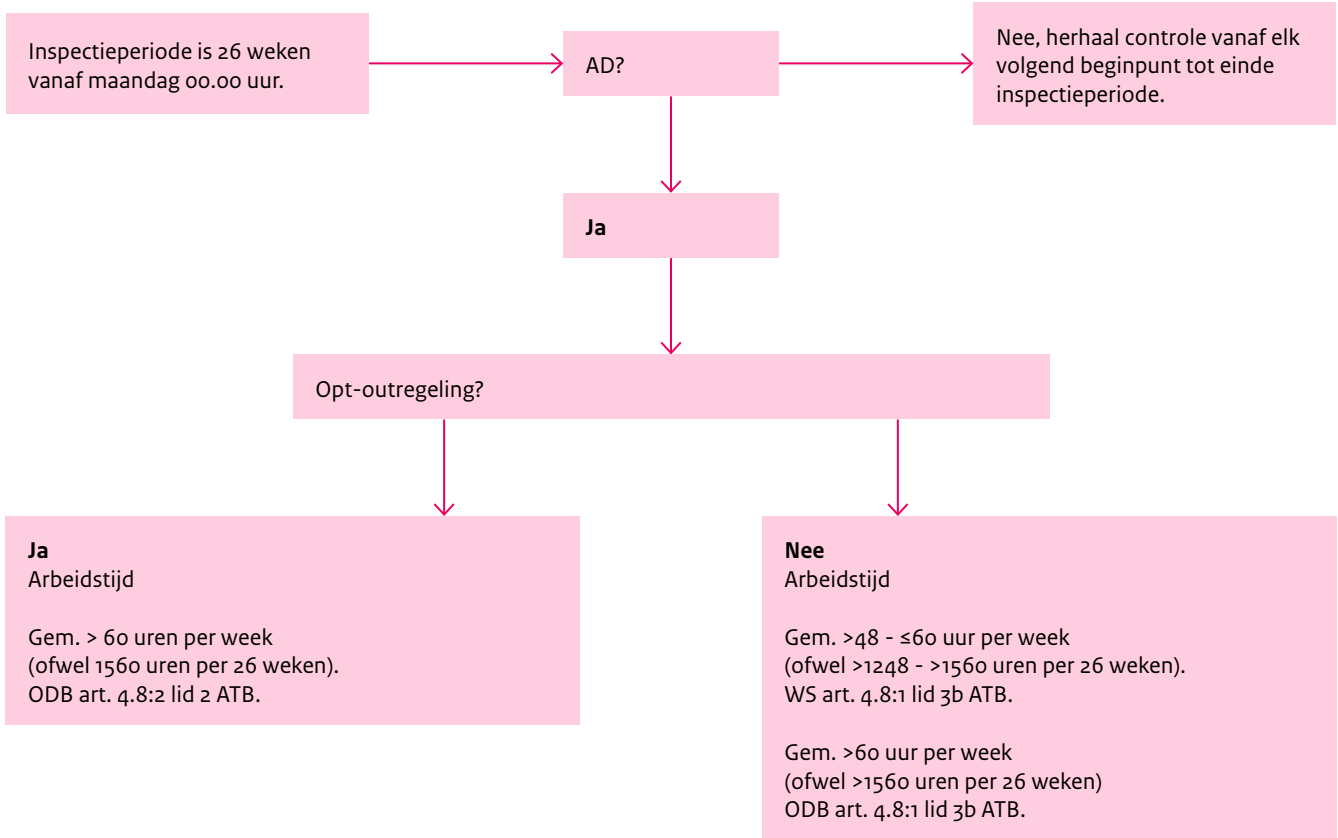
Inspectieperiode is 26 weken vanaf maandag 00.00 uur.

AD?

Nee, herhaal controle vanaf elk volgend beginpunt tot einde inspectieperiode.

**Ja**

Opt-outregeling?

**Ja**
Arbeidstijd

Gem. > 60 uren per week
(ofwel 1560 uren per 26 weken).
ODB art. 4.8:2 lid 2 ATB.

**Nee**
Arbeidstijd

Gem. >48 - ≤60 uur per week
(ofwel >1248 - >1560 uren per 26 weken).
WS art. 4.8:1 lid 3b ATB.

Gem. >60 uur per week
(ofwel >1560 uren per 26 weken)
ODB art. 4.8:1 lid 3b ATB.